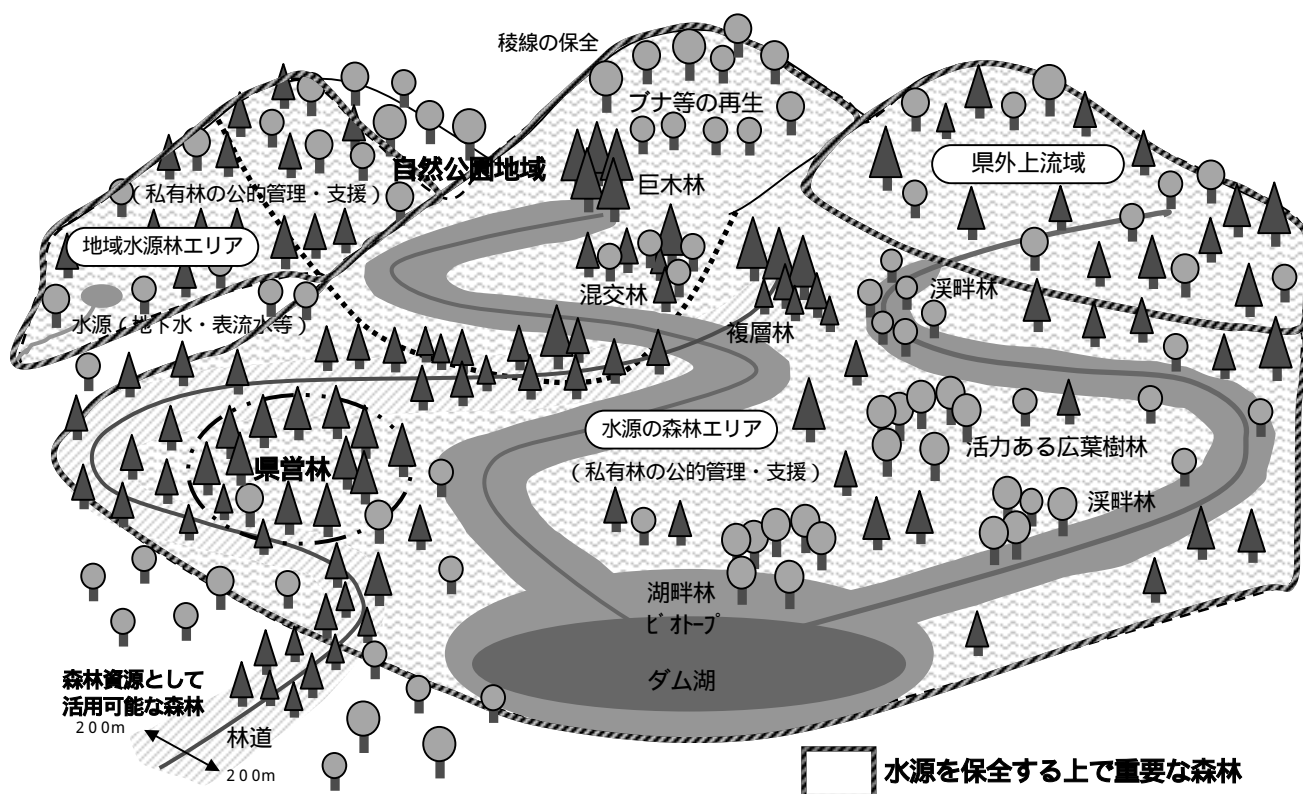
稜線の保全

ブナ等の再生

自然公園地域

巨木林

県外上流域

（私有林の公的管理・支援）

地域水源林エリア

混交林

渓畔林

水源（地下水・表流水等）

複層林

水源の森林エリア

県営林

活力ある広葉樹林

（私有林の公的管理・支援）

渓畔林

湖畔林
ビオトープ

ダム湖

森林資源として
活用可能な森林

200m

林道

200m

水源を保全する上で重要な森林